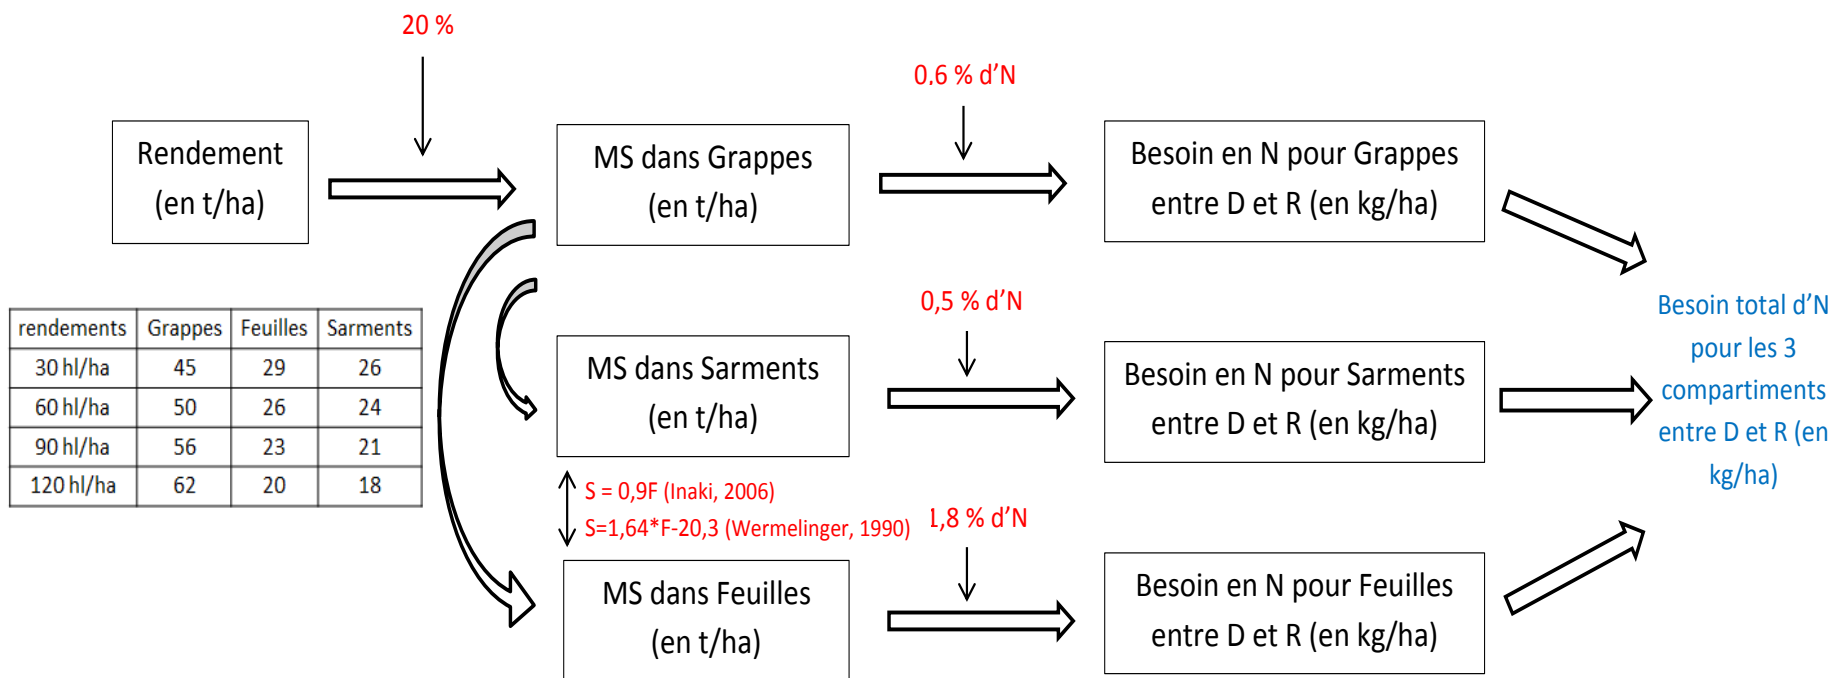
20 %

Rendement (en t/ha)

MS dans Grappes (en t/ha)

0,6 % d'N

Besoin en N pour Grappes entre D et R (en kg/ha)

| rendements | Grappes | Feuilles | Sarments |
|---|---|---|---|
| 30 hl/ha | 45 | 29 | 26 |
| 60 hl/ha | 50 | 26 | 24 |
| 90 hl/ha | 56 | 23 | 21 |
| 120 hl/ha | 62 | 20 | 18 |

0,5 % d'N

MS dans Sarments (en t/ha)

Besoin en N pour Sarments entre D et R (en kg/ha)

Besoin total d'N pour les 3 compartiments entre D et R (en kg/ha)

S = 0,9F (Inaki, 2006)
S=1,64*F-20,3 (Wermelinger, 1990)

1,8 % d'N

MS dans Feuilles (en t/ha)

Besoin en N pour Feuilles entre D et R (en kg/ha)